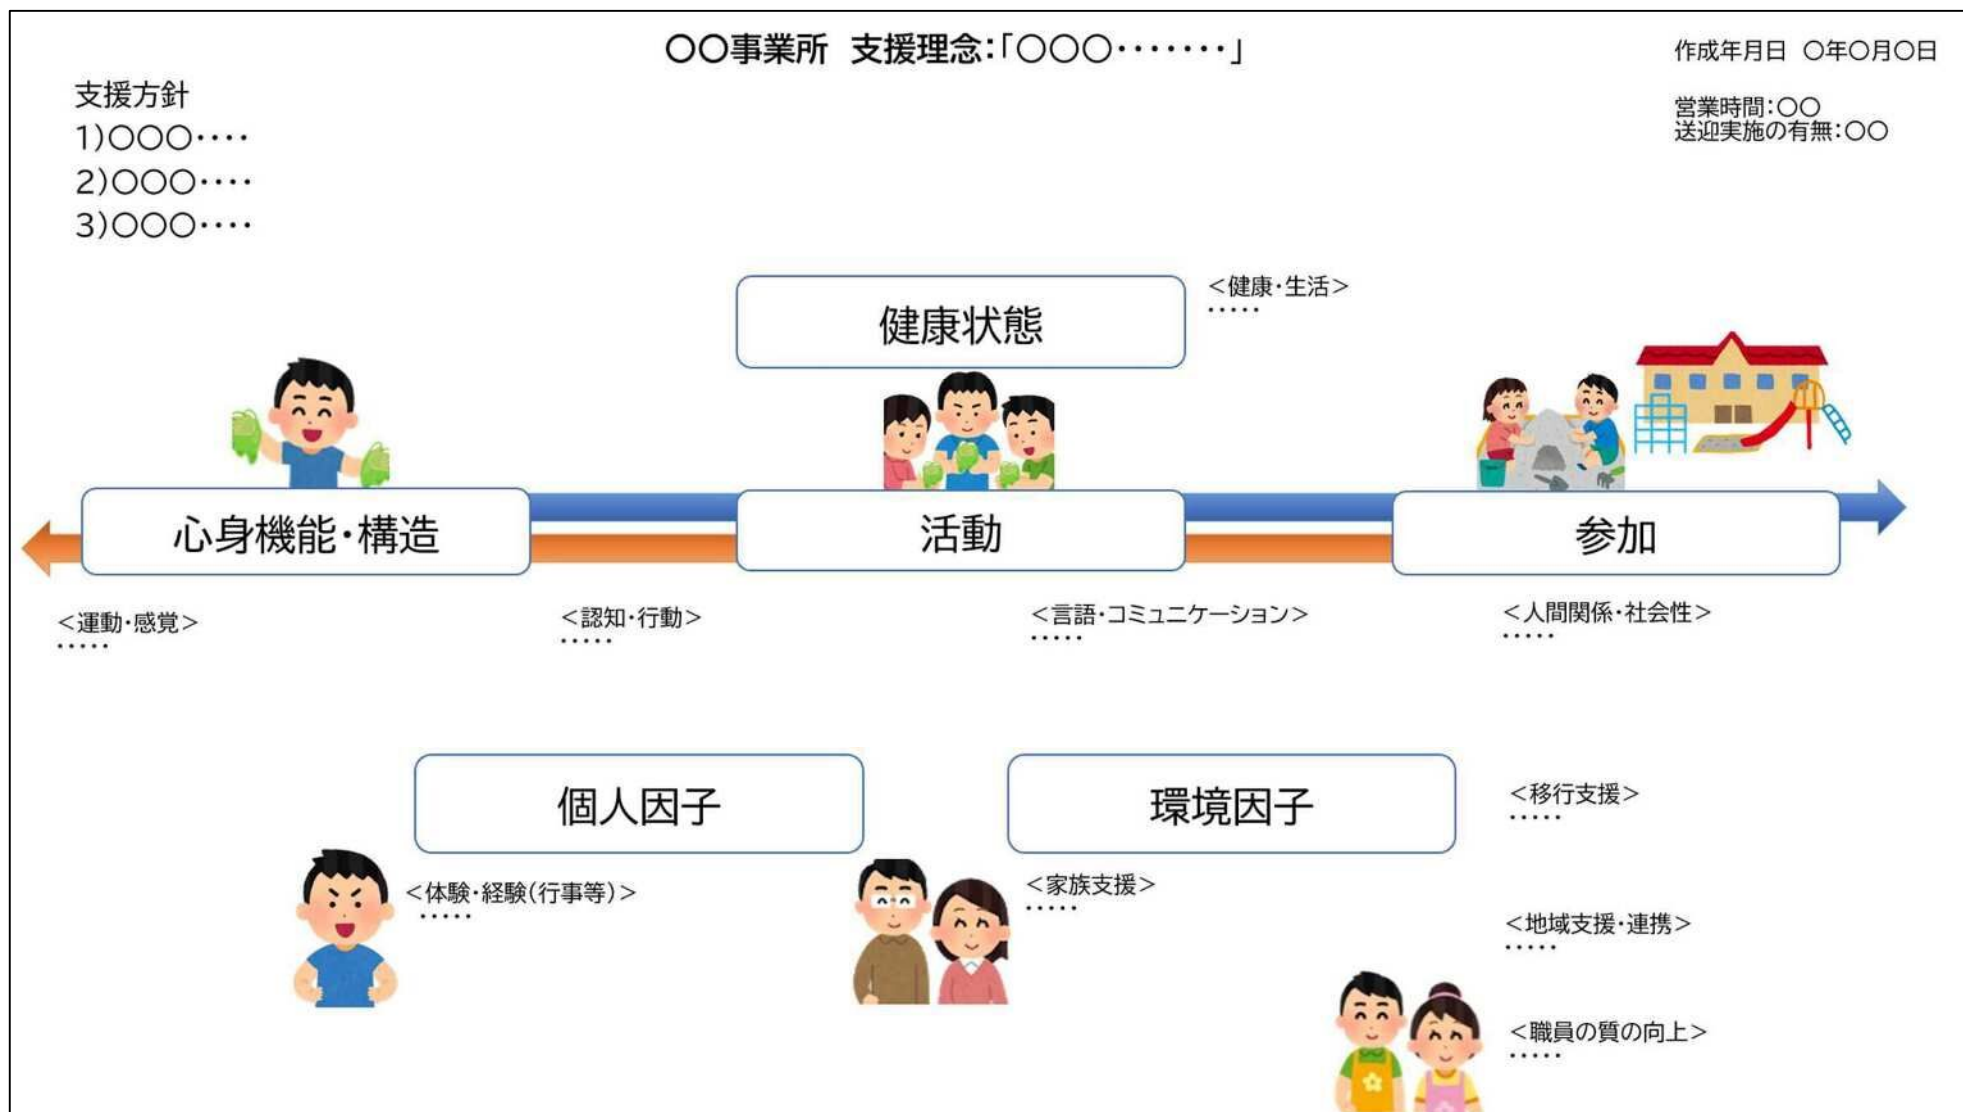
〇〇事業所　支援理念:「〇〇〇・・・・・・・」

作成年月日　〇年〇月〇日

支援方針
1)〇〇〇・・・・
2)〇〇〇・・・・
3)〇〇〇・・・・

営業時間:〇〇
送迎実施の有無:〇〇

健康状態

<健康・生活>
・・・・・

心身機能・構造

活動

参加

<運動・感覚>
・・・・・

<認知・行動>
・・・・・

<言語・コミュニケーション>
・・・・・

<人間関係・社会性>
・・・・・

個人因子

環境因子

<移行支援>
・・・・・

<体験・経験(行事等)>
・・・・・

<家族支援>
・・・・・

<地域支援・連携>
・・・・・

<職員の質の向上>
・・・・・